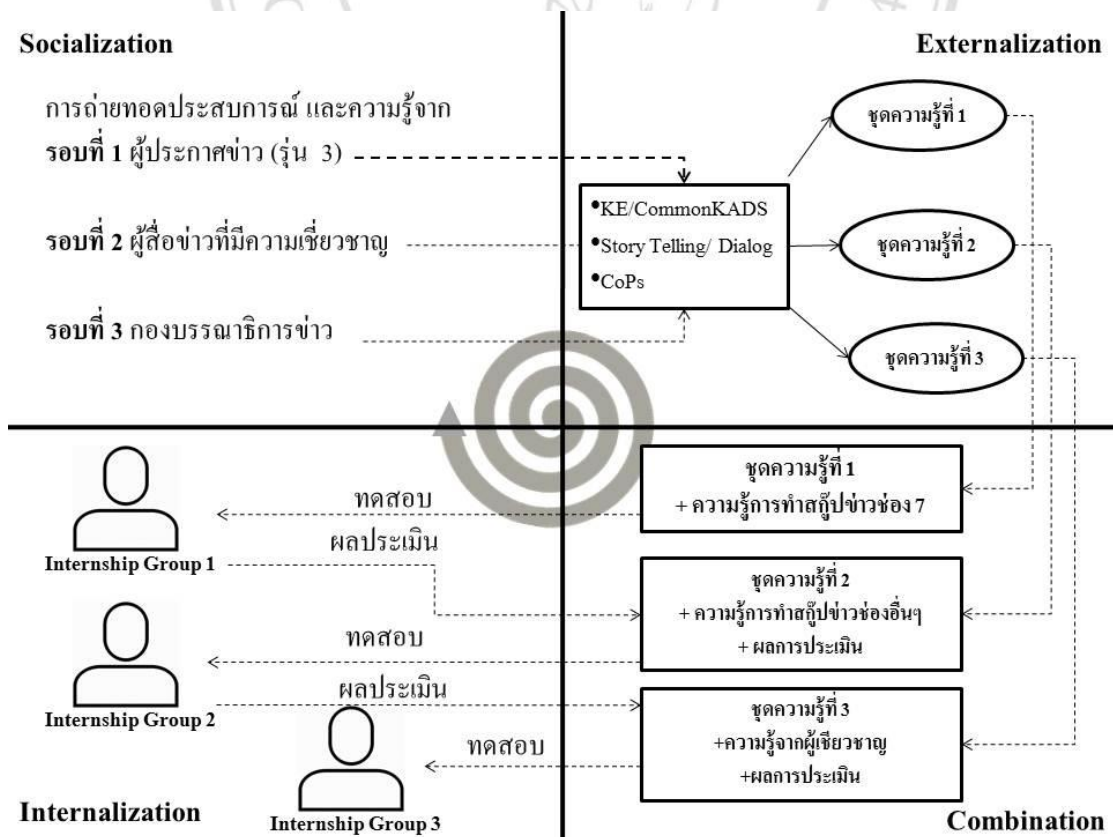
Socialization

Externalization

การถ่ายทอดประสบการณ์ และความรู้จาก

รอบที่ 1 ผู้ประกาศข่าว (รุ่น 3)

รอบที่ 2 ผู้สื่อข่าวที่มีความเชี่ยวชาญ

รอบที่ 3 กองบรรณาธิการข่าว

•KE/CommonKADS
•Story Telling/ Dialog
•CoPs

ชุดความรู้ที่ 1

ชุดความรู้ที่ 2

ชุดความรู้ที่ 3

Internship Group 1

ทดสอบ

ผลประเมิน

Internship Group 2

ทดสอบ

ผลประเมิน

Internship Group 3

ทดสอบ

ชุดความรู้ที่ 1
+ ความรู้การทำสกู๊ปข่าวช่อง 7

ชุดความรู้ที่ 2
+ ความรู้การทำสกู๊ปข่าวช่องอื่นๆ
+ ผลการประเมิน

ชุดความรู้ที่ 3
+ความรู้จากผู้เชี่ยวชาญ
+ผลการประเมิน

Internalization

Combination